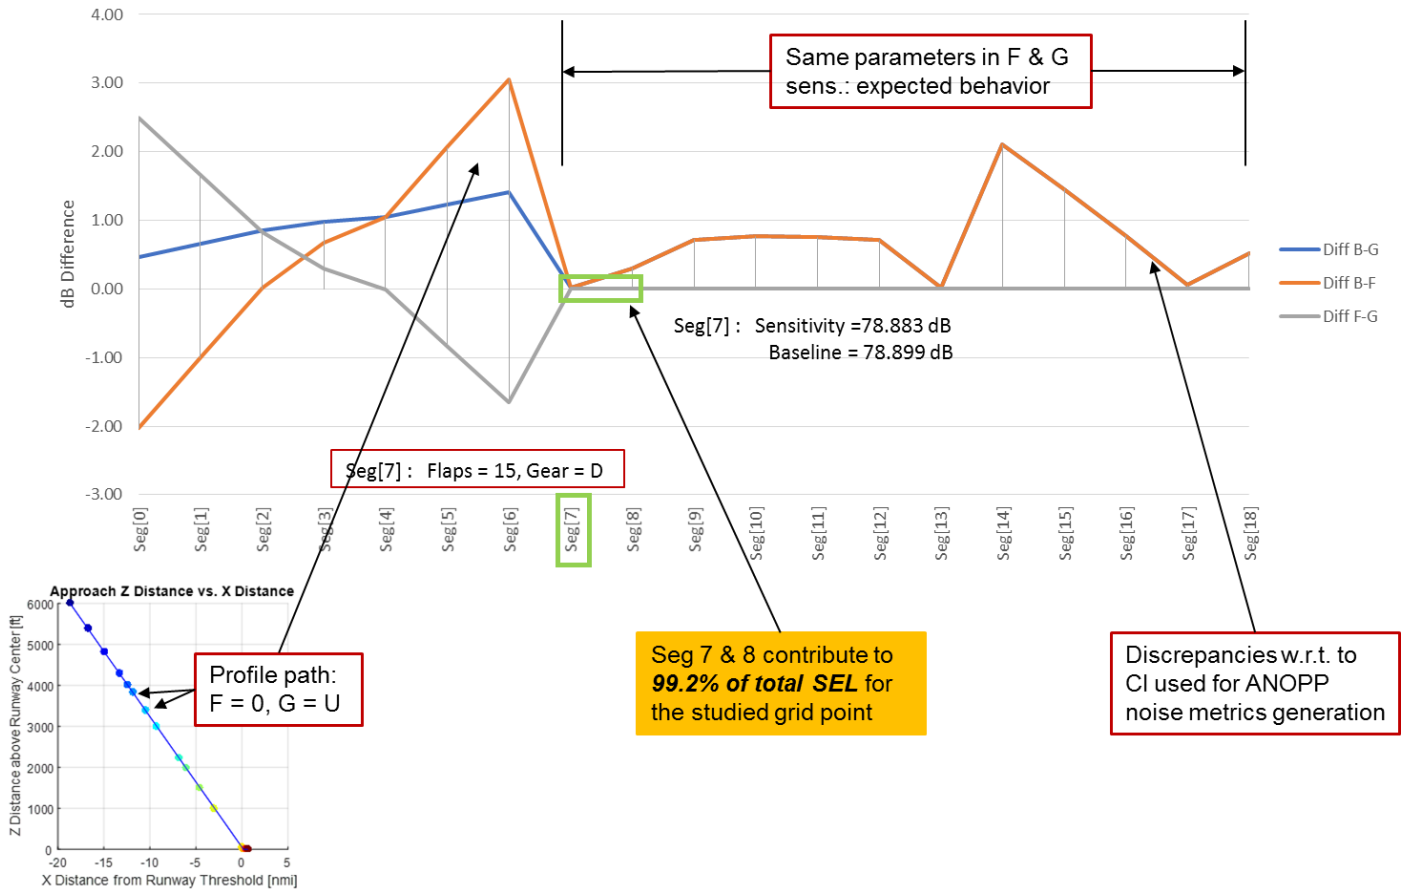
4.00
3.00
2.00
1.00
0.00
-1.00
-2.00
-3.00

dB Difference

Same parameters in F & G sens.: expected behavior

Diff B-G
Diff B-F
Diff F-G

Seg[7] : Sensitivity =78.883 dB
Baseline = 78.899 dB

Seg[7] : Flaps = 15, Gear = D

Seg[0] Seg[1] Seg[2] Seg[3] Seg[4] Seg[5] Seg[6] Seg[7] Seg[8] Seg[9] Seg[10] Seg[11] Seg[12] Seg[13] Seg[14] Seg[15] Seg[16] Seg[17] Seg[18]

Approach Z Distance vs. X Distance

6000
5000
4000
3000
2000
1000
0

Z Distance above Runway Center [ft]

-20 -15 -10 -5 0 5

X Distance from Runway Threshold [nmi]

Profile path:
F = 0, G = U

Seg 7 & 8 contribute to ***99.2% of total SEL*** for the studied grid point

Discrepancies w.r.t. to CI used for ANOPP noise metrics generation